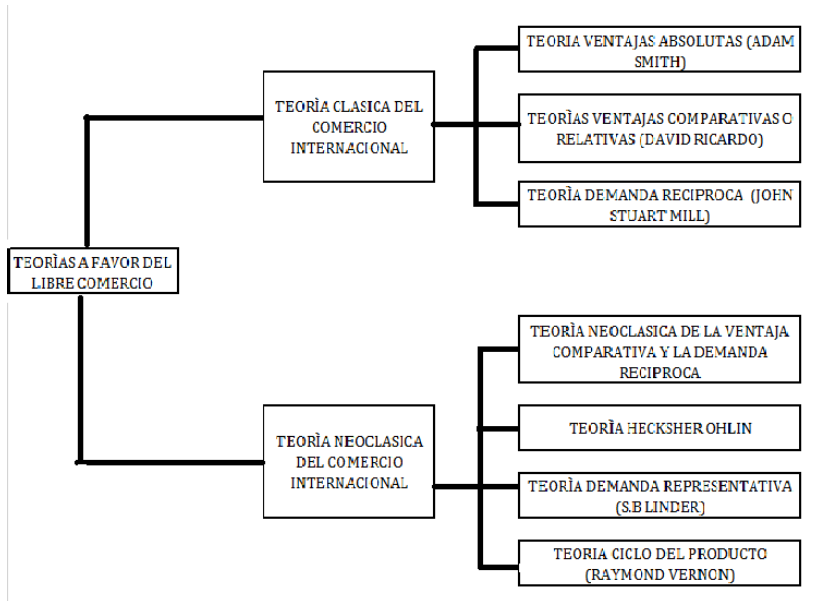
TEORÌAS A FAVOR DEL LIBRE COMERCIO

TEORÌA CLASICA DEL COMERCIO INTERNACIONAL

TEORIA VENTAJAS ABSOLUTAS (ADAM SMITH)

TEORÌAS VENTAJAS COMPARATIVAS O RELATIVAS (DAVID RICARDO)

TEORÌA DEMANDA RECIPROCA (JOHN STUART MILL)

TEORÌA NEOCLASICA DEL COMERCIO INTERNACIONAL

TEORÌA NEOCLASICA DE LA VENTAJA COMPARATIVA Y LA DEMANDA RECIPROCA

TEORÌA HECKSHER OHLIN

TEORÌA DEMANDA REPRESENTATIVA (S.B LINDER)

TEORIA CICLO DEL PRODUCTO (RAYMOND VERNON)